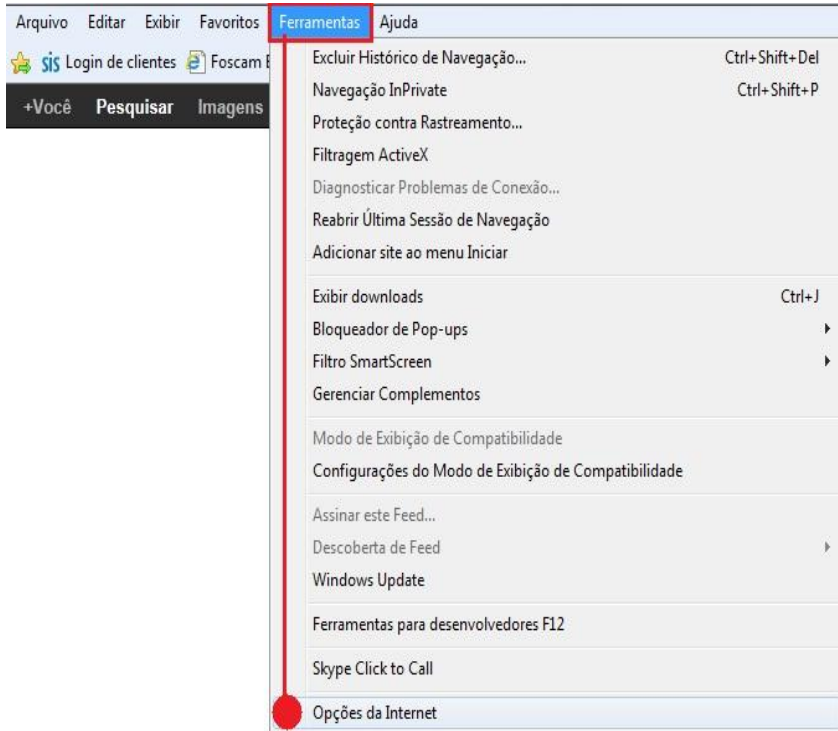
Arquivo Editar Exibir Favoritos Ferramentas Ajuda

sis Login de clientes Foscam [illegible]

+Você Pesquisar Imagens

Excluir Histórico de Navegação... Ctrl+Shift+Del
Navegação InPrivate Ctrl+Shift+P
Proteção contra Rastreamento...
Filtragem ActiveX
Diagnosticar Problemas de Conexão...
Reabrir Última Sessão de Navegação
Adicionar site ao menu Iniciar

Exibir downloads Ctrl+J
Bloqueador de Pop-ups
Filtro SmartScreen
Gerenciar Complementos

Modo de Exibição de Compatibilidade
Configurações do Modo de Exibição de Compatibilidade

Assinar este Feed...
Descoberta de Feed
Windows Update

Ferramentas para desenvolvedores F12

Skype Click to Call

Opções da Internet